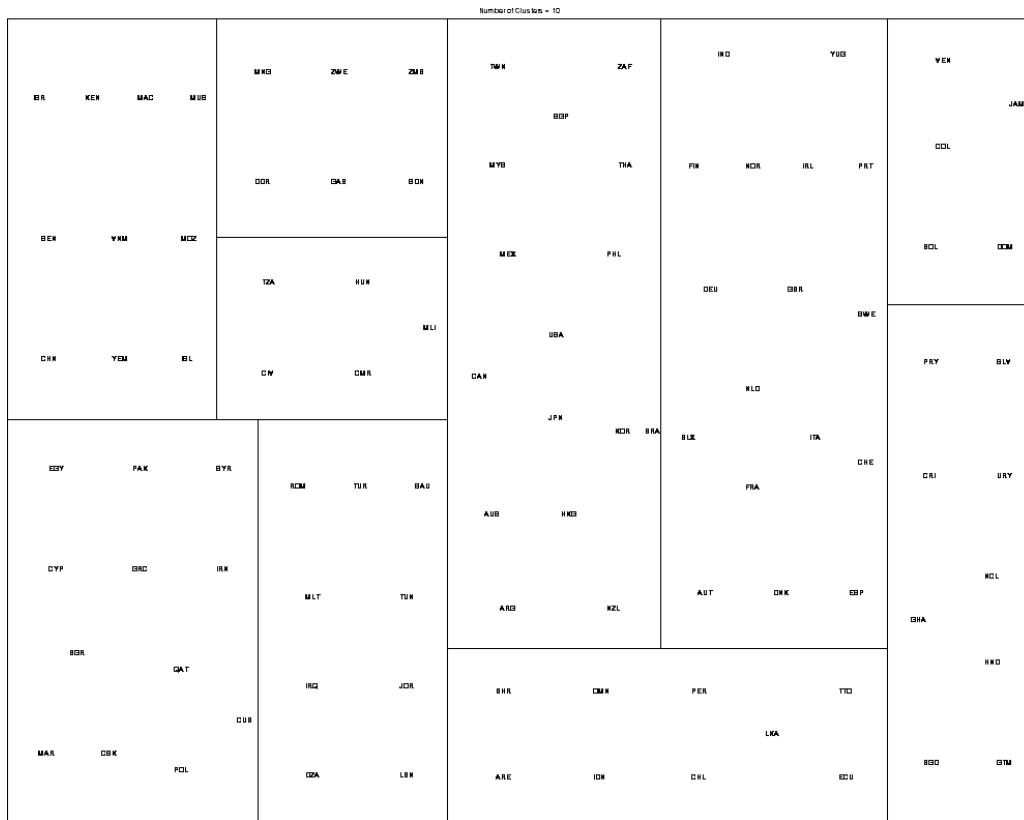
Number of Clusters = 10

ISR KEN MAC MUS
BEN VNM MOZ
CHN YEM ISL

MWI ZWE ZMB
DOR GAB SGN

TZA HUN
MLI
CIV CMR

EGY PAK SYR
CYP GRC IRN
SGR
QAT
CUB
MAR CSK
POL

ROM TUR SAU
MLT TUN
IRQ JOR
DZA LBN

TWN ZAF
SGP
MYS THA
MEX PHL
USA
CAN
JPN
KOR BRA
AUS HKG
ARG NZL

IND YUG
FIN NOR IRL PRT
DEU GBR
SWE
NLD
BLX ITA
CHE
FRA
AUT DNK ESP

VEN
JAM
COL
BOL DOM

PRY SLV
CRI URY
NCL
GHA
HND
SGO GTM

BHR OMN PER TTO
LKA
ARE IDN CHL ECU